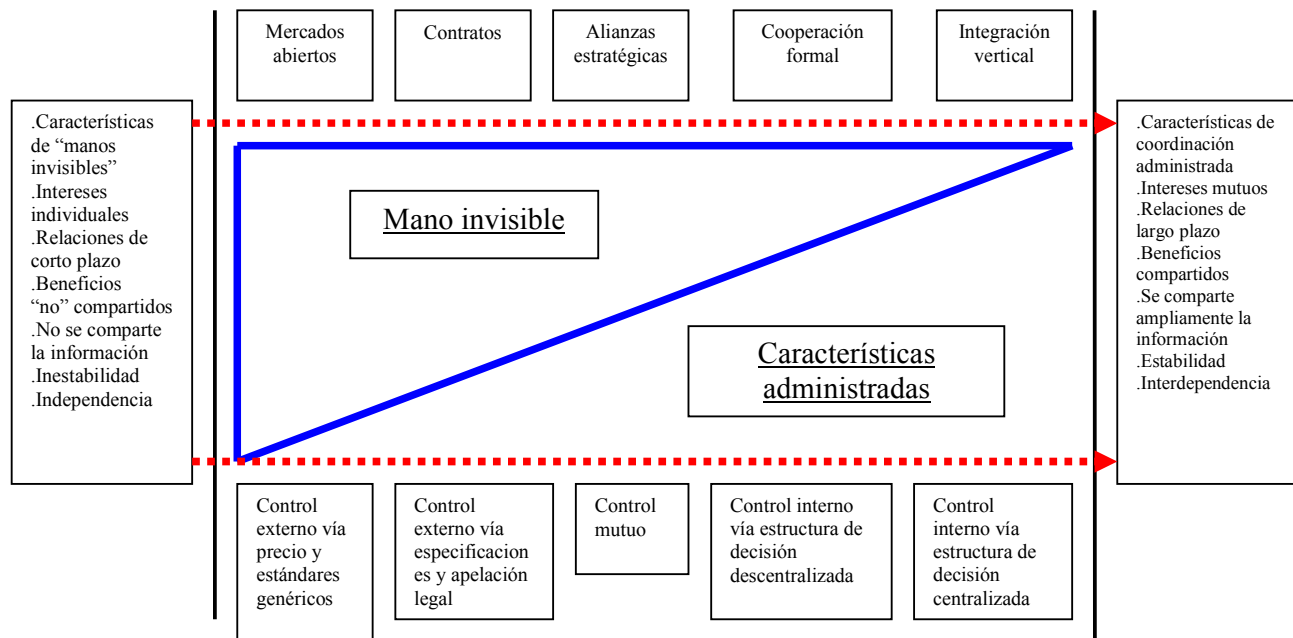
Mercados abiertos

Contratos

Alianzas estratégicas

Cooperación formal

Integración vertical

.Características de "manos invisibles"
.Intereses individuales
.Relaciones de corto plazo
.Beneficios "no" compartidos
.No se comparte la información
.Inestabilidad
.Independencia

Mano invisible

Características administradas

.Características de coordinación administrada
.Intereses mutuos
.Relaciones de largo plazo
.Beneficios compartidos
.Se comparte ampliamente la información
.Estabilidad
.Interdependencia

Control externo vía precio y estándares genéricos

Control externo vía especificaciones y apelación legal

Control mutuo

Control interno vía estructura de decisión descentralizada

Control interno vía estructura de decisión centralizada